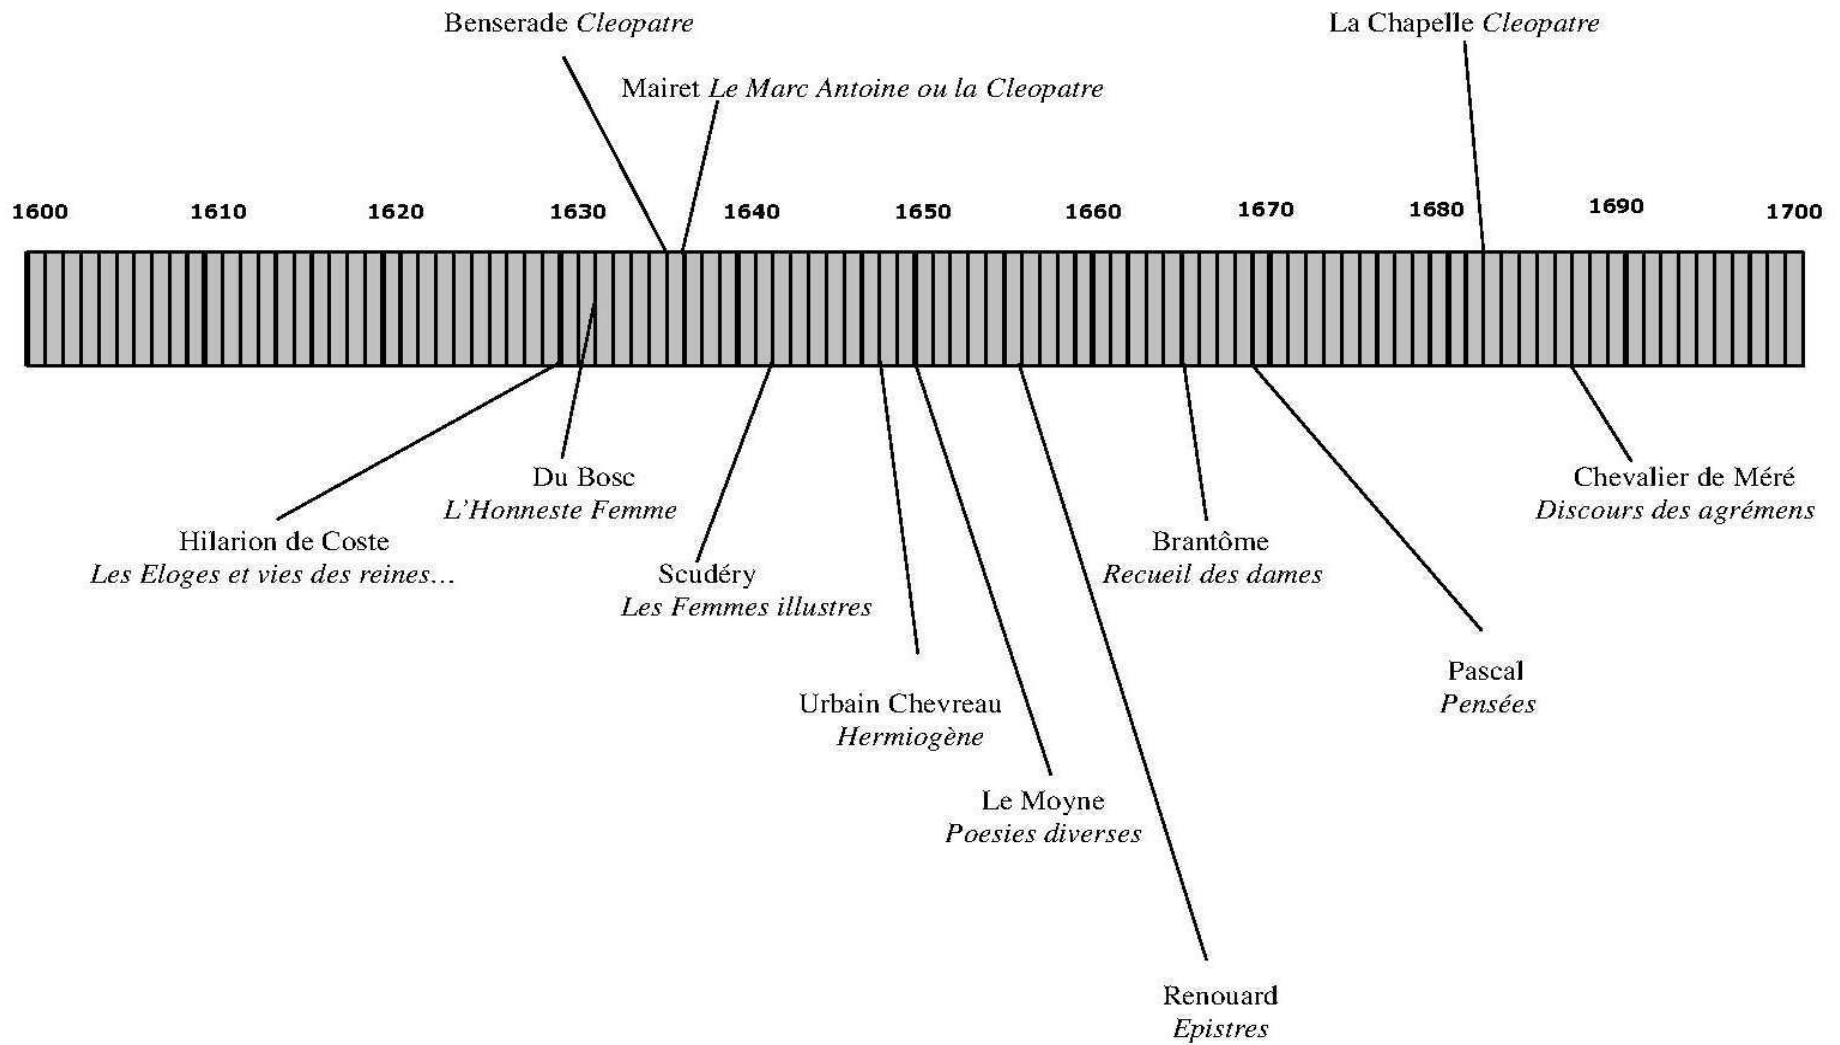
Benserade *Cleopatre*

La Chapelle *Cleopatre*

Mairet *Le Marc Antoine ou la Cleopatre*

1600 1610 1620 1630 1640 1650 1660 1670 1680 1690 1700

Du Bosc
*L'Honneste Femme*

Chevalier de Méré
*Discours des agrémens*

Hilarion de Coste
*Les Eloges et vies des reines…*

Brantôme
*Recueil des dames*

Scudéry
*Les Femmes illustres*

Pascal
*Pensées*

Urbain Chevreau
*Hermiogène*

Le Moyne
*Poesies diverses*

Renouard
*Epistres*